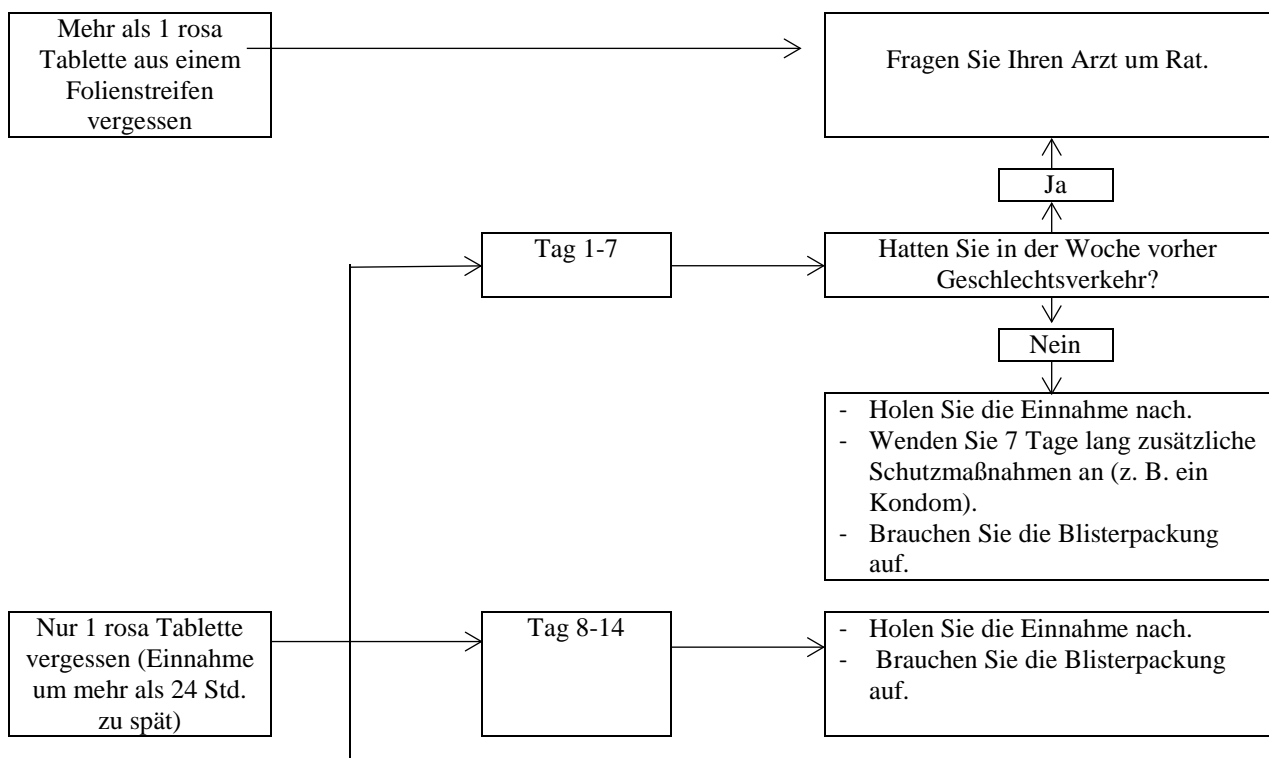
Mehr als 1 rosa Tablette aus einem Folienstreifen vergessen

Fragen Sie Ihren Arzt um Rat.

Ja

Tag 1-7

Hatten Sie in der Woche vorher Geschlechtsverkehr?

Nein

- Holen Sie die Einnahme nach.
- Wenden Sie 7 Tage lang zusätzliche Schutzmaßnahmen an (z. B. ein Kondom).
- Brauchen Sie die Blisterpackung auf.

Nur 1 rosa Tablette vergessen (Einnahme um mehr als 24 Std. zu spät)

Tag 8-14

- Holen Sie die Einnahme nach.
- Brauchen Sie die Blisterpackung auf.